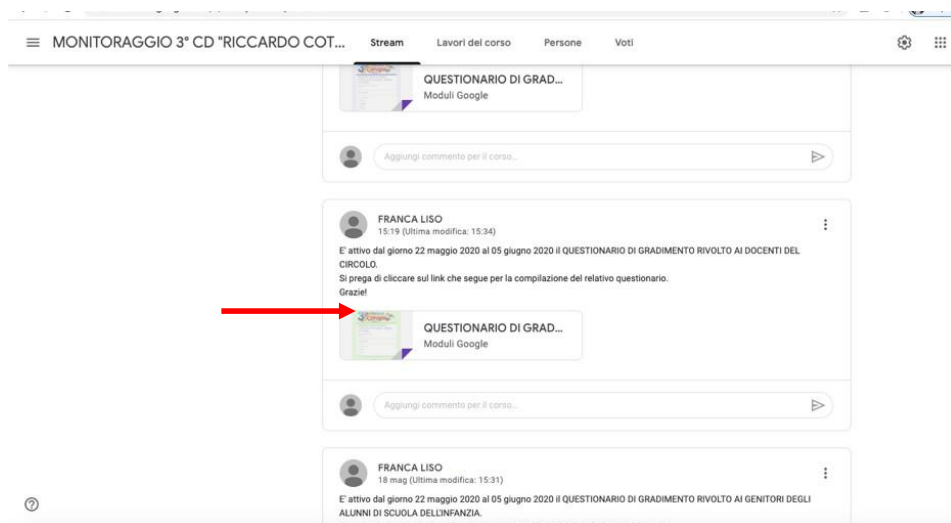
MONITORAGGIO 3° CD "RICCARDO COT... Stream Lavori del corso Persone Voti

QUESTIONARIO DI GRAD...
Moduli Google

Aggiungi commento per il corso...

FRANCA LISO
15:19 (Ultima modifica: 15:34)

E' attivo dal giorno 22 maggio 2020 al 05 giugno 2020 il QUESTIONARIO DI GRADIMENTO RIVOLTO AI DOCENTI DEL CIRCOLO.
Si prega di cliccare sul link che segue per la compilazione del relativo questionario.
Grazie!

QUESTIONARIO DI GRAD...
Moduli Google

Aggiungi commento per il corso...

FRANCA LISO
18 mag (Ultima modifica: 15:31)

E' attivo dal giorno 22 maggio 2020 al 05 giugno 2020 il QUESTIONARIO DI GRADIMENTO RIVOLTO AI GENITORI DEGLI ALUNNI DI SCUOLA DELL'INFANZIA.